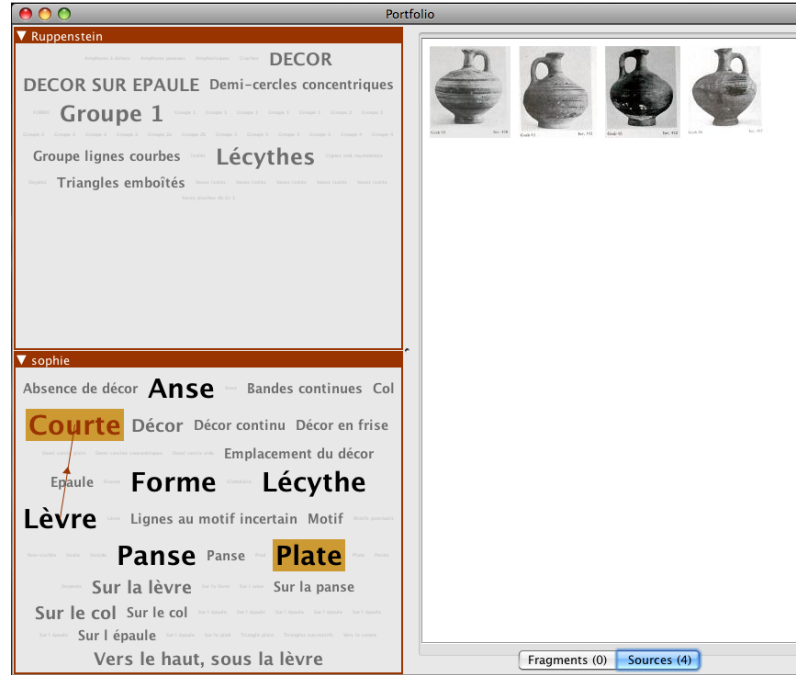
Portfolio

▼ Ruppenstein

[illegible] DECOR

DECOR SUR EPAULE Demi-cercles concentriques

Groupe 1 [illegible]

Groupe lignes courbes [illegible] Lécythes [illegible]

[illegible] Triangles emboîtés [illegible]

▼ sophie

Absence de décor Anse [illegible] Bandes continues Col

Courte Décor Décor continu Décor en frise

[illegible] Emplacement du décor

Epaule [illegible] Forme Lécythe

Lèvre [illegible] Lignes au motif incertain Motif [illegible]

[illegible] Panse Panse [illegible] Plate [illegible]

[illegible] Sur la lèvre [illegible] Sur la panse

Sur le col Sur le col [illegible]

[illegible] Sur l épaule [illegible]

Vers le haut, sous la lèvre

Fragments (0) Sources (4)